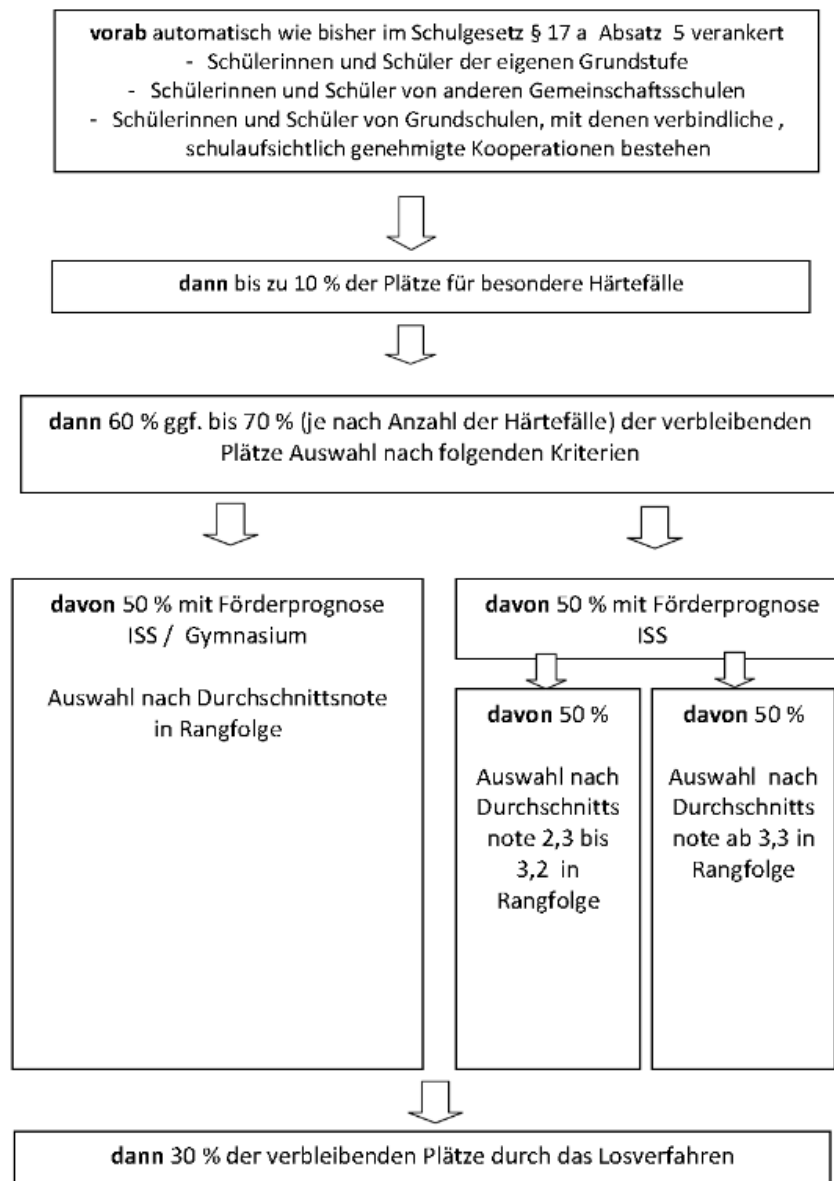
**vorab** automatisch wie bisher im Schulgesetz § 17 a Absatz 5 verankert
- Schülerinnen und Schüler der eigenen Grundstufe
- Schülerinnen und Schüler von anderen Gemeinschaftsschulen
- Schülerinnen und Schüler von Grundschulen, mit denen verbindliche , schulaufsichtlich genehmigte Kooperationen bestehen

**dann** bis zu 10 % der Plätze für besondere Härtefälle

**dann** 60 % ggf. bis 70 % (je nach Anzahl der Härtefälle) der verbleibenden Plätze Auswahl nach folgenden Kriterien

**davon** 50 % mit Förderprognose ISS / Gymnasium

Auswahl nach Durchschnittsnote in Rangfolge

**davon** 50 % mit Förderprognose ISS

**davon** 50 %

Auswahl nach Durchschnitts note 2,3 bis 3,2 in Rangfolge

**davon** 50 %

Auswahl nach Durchschnitts note ab 3,3 in Rangfolge

**dann** 30 % der verbleibenden Plätze durch das Losverfahren